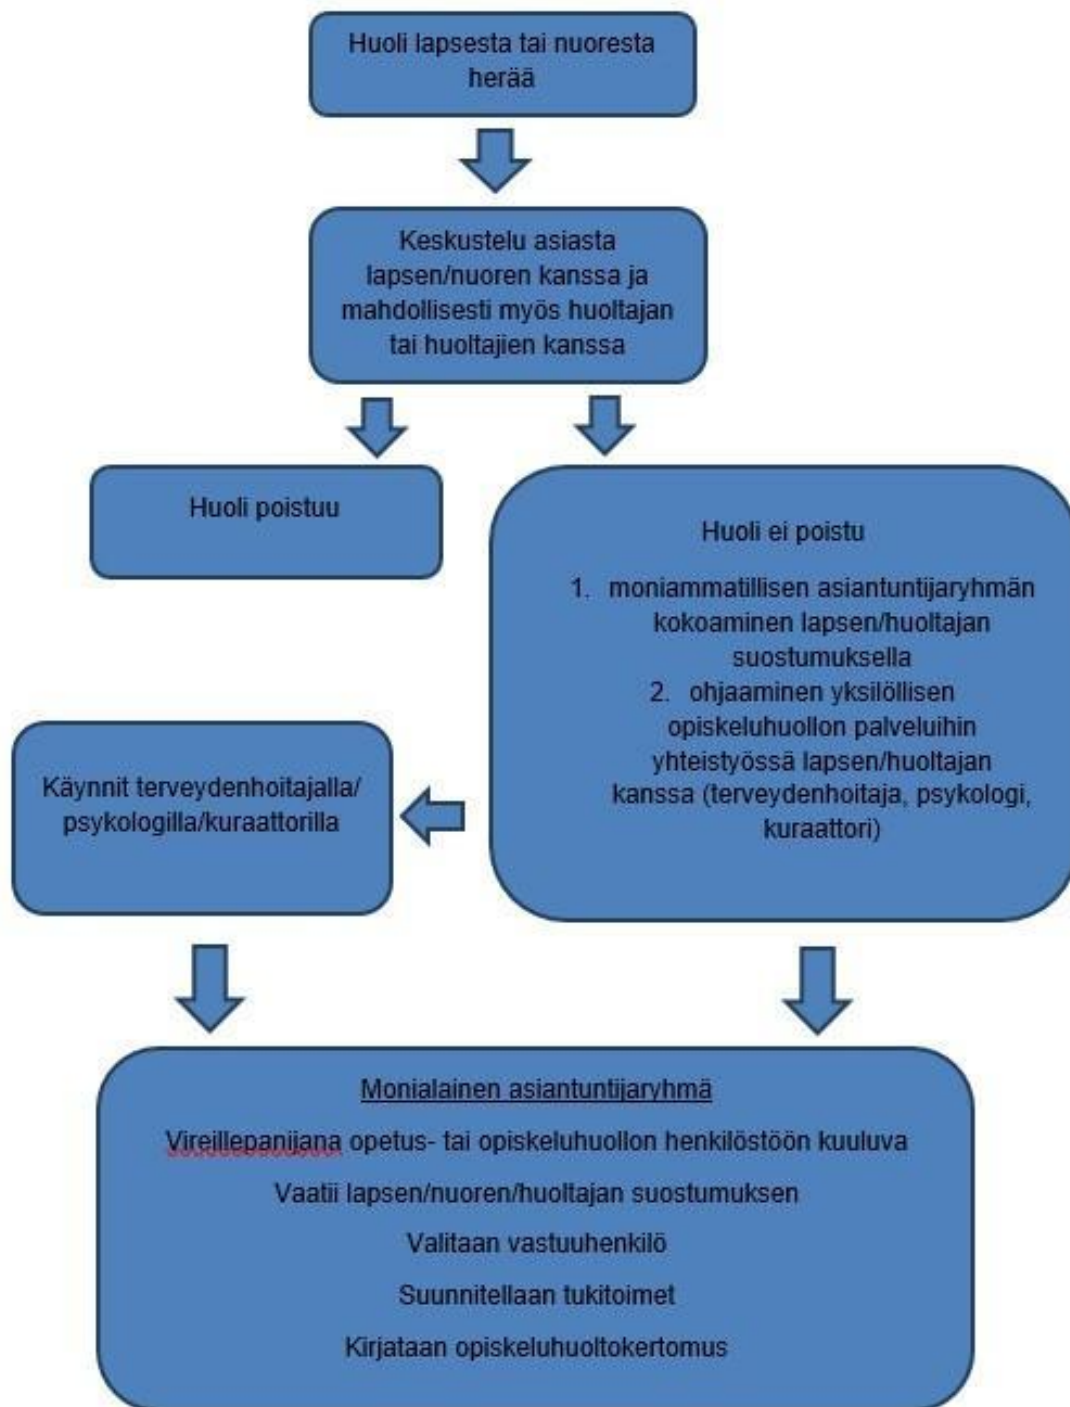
Huoli lapsesta tai nuoresta herää

Keskustelu asiasta lapsen/nuoren kanssa ja mahdollisesti myös huoltajan tai huoltajien kanssa

Huoli poistuu

Huoli ei poistu

1. moniammatillisen asiantuntijaryhmän kokoaminen lapsen/huoltajan suostumuksella
2. ohjaaminen yksilöllisen opiskeluhuollon palveluihin yhteistyössä lapsen/huoltajan kanssa (terveydenhoitaja, psykologi, kuraattori)

Käynnit terveydenhoitajalla/ psykologilla/kuraattorilla

Monialainen asiantuntijaryhmä

Vireillepanijana opetus- tai opiskeluhuollon henkilöstöön kuuluva

Vaatii lapsen/nuoren/huoltajan suostumuksen

Valitaan vastuuhenkilö

Suunnitellaan tukitoimet

Kirjataan opiskeluhuoltokertomus